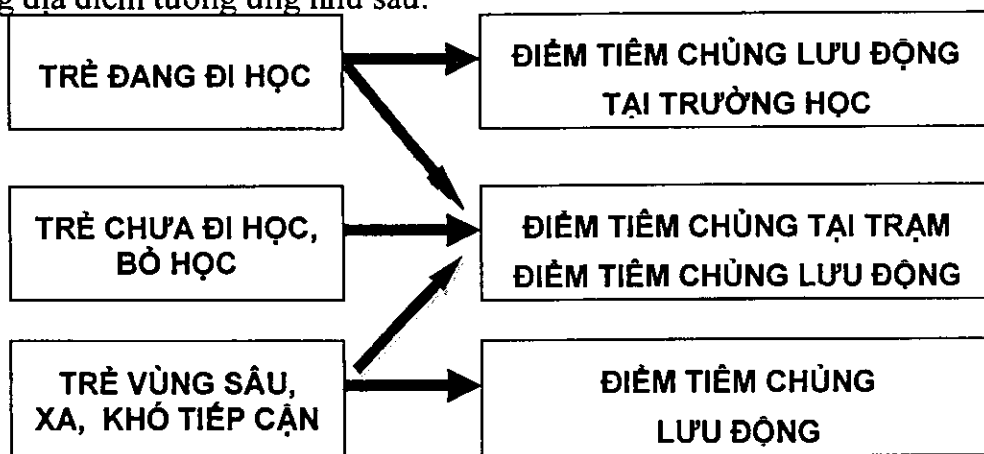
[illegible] địa điểm tương ứng như sau:

TRẺ ĐANG ĐI HỌC

ĐIỂM TIÊM CHỦNG LƯU ĐỘNG TẠI TRƯỜNG HỌC

TRẺ CHƯA ĐI HỌC, BỎ HỌC

ĐIỂM TIÊM CHỦNG TẠI TRẠM ĐIỂM TIÊM CHỦNG LƯU ĐỘNG

TRẺ VÙNG SÂU, XA, KHÓ TIẾP CẬN

ĐIỂM TIÊM CHỦNG LƯU ĐỘNG